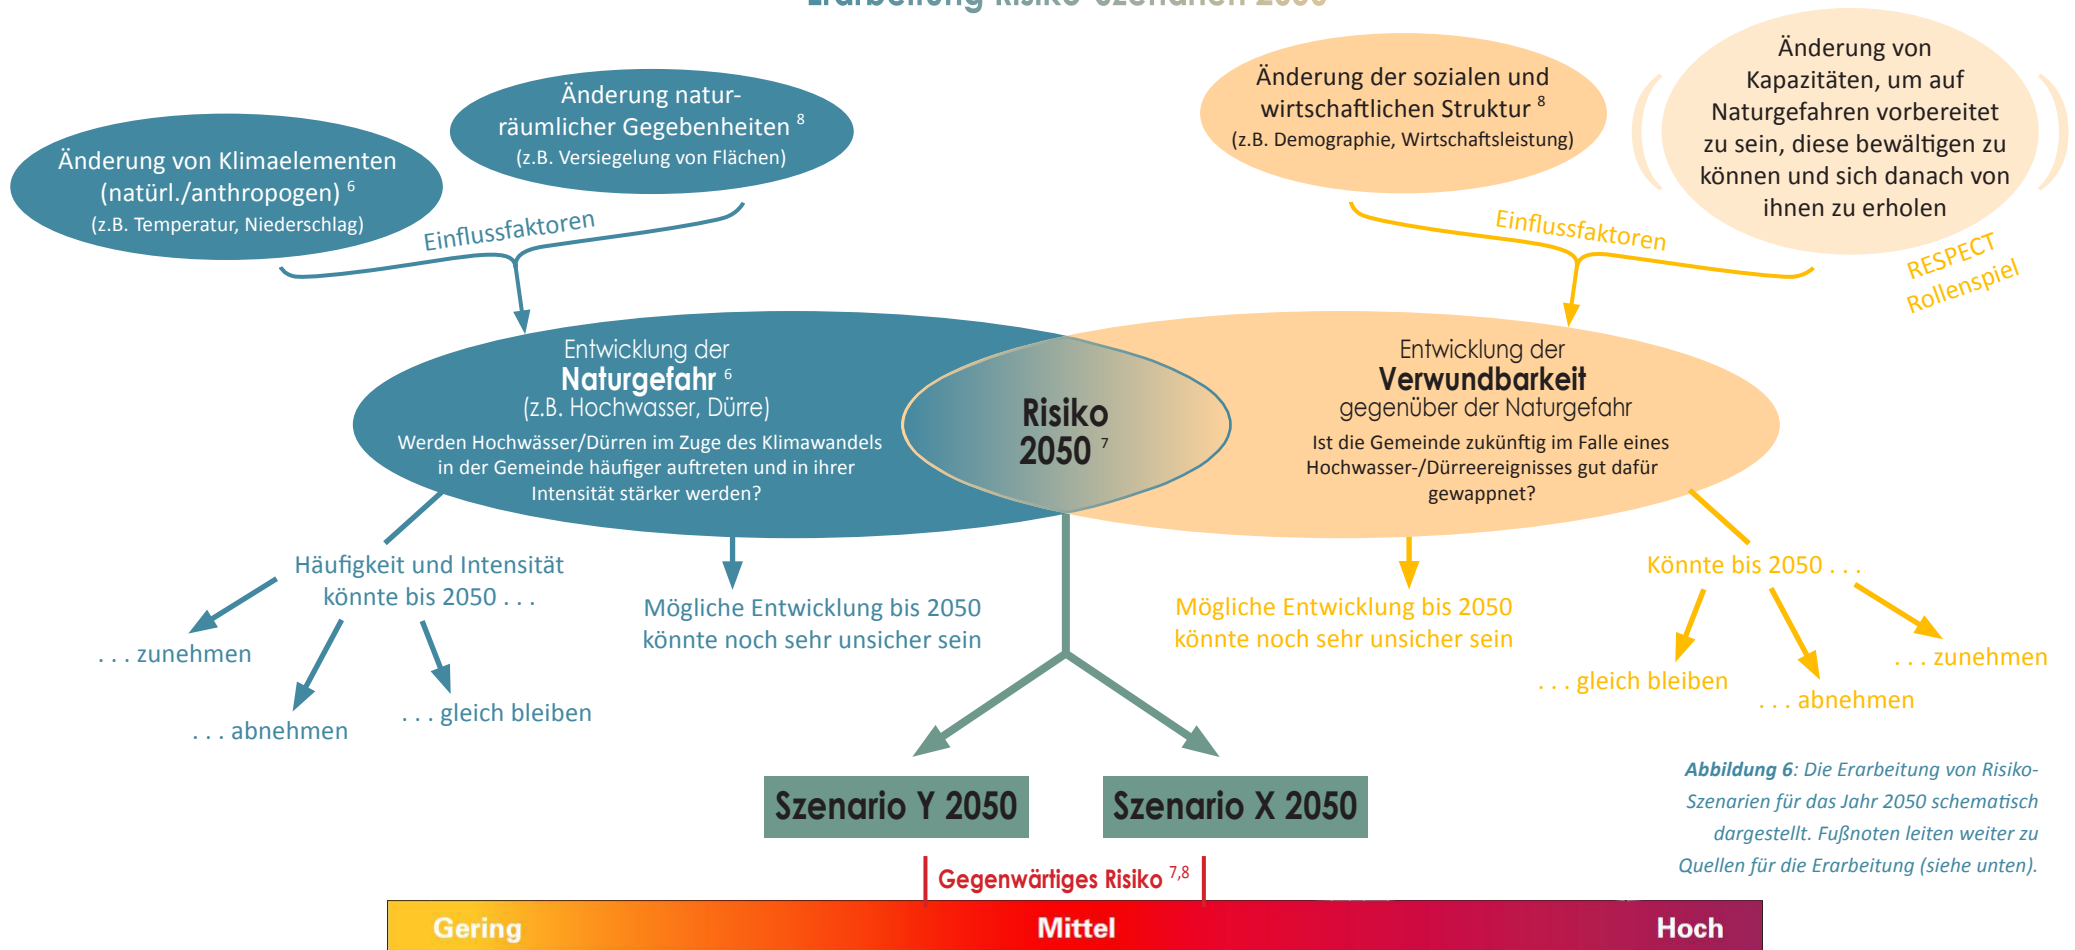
Änderung von Klimaelementen (natürl./anthropogen) $^{6}$
(z.B. Temperatur, Niederschlag)

Änderung naturräumlicher Gegebenheiten $^{8}$
(z.B. Versiegelung von Flächen)

Einflussfaktoren

Änderung der sozialen und wirtschaftlichen Struktur $^{8}$
(z.B. Demographie, Wirtschaftsleistung)

Änderung von Kapazitäten, um auf Naturgefahren vorbereitet zu sein, diese bewältigen zu können und sich danach von ihnen zu erholen

Einflussfaktoren

RESPECT Rollenspiel

Entwicklung der
Naturgefahr $^{6}$
(z.B. Hochwasser, Dürre)
Werden Hochwässer/Dürren im Zuge des Klimawandels in der Gemeinde häufiger auftreten und in ihrer Intensität stärker werden?

Risiko 2050 $^{7}$

Entwicklung der
Verwundbarkeit
gegenüber der Naturgefahr
Ist die Gemeinde zukünftig im Falle eines Hochwasser-/Dürreereignisses gut dafür gewappnet?

Häufigkeit und Intensität könnte bis 2050 . . .

. . . zunehmen

. . . abnehmen

. . . gleich bleiben

Mögliche Entwicklung bis 2050 könnte noch sehr unsicher sein

Mögliche Entwicklung bis 2050 könnte noch sehr unsicher sein

Könnte bis 2050 . . .

. . . gleich bleiben

. . . abnehmen

. . . zunehmen

Szenario Y 2050

Szenario X 2050

Abbildung 6: Die Erarbeitung von Risiko-Szenarien für das Jahr 2050 schematisch dargestellt. Fußnoten leiten weiter zu Quellen für die Erarbeitung (siehe unten).

Gegenwärtiges Risiko $^{7,8}$

Gering Mittel Hoch